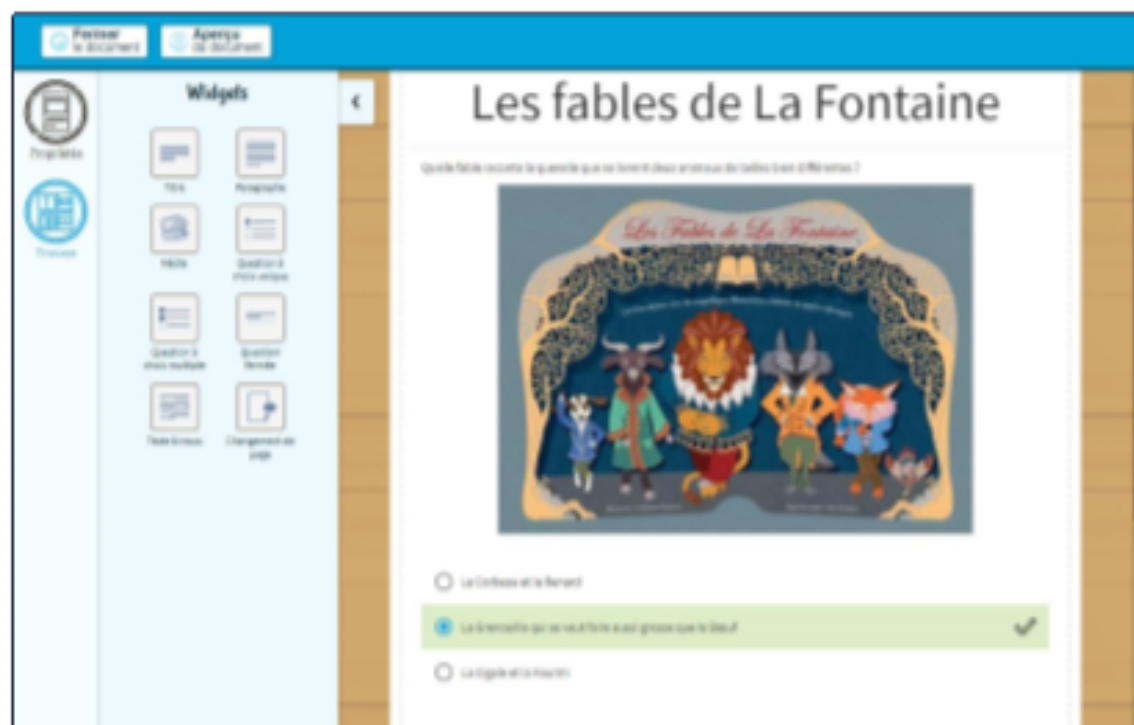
Fermer le document

Aperçu du document

Propriétés

Trousse

Widgets

Titre

Paragraphe

Média

Question à choix unique

Question à choix multiple

Question ferméé

Texte à trous

Changement de page

Les fables de La Fontaine

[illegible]

Les Fables de La Fontaine

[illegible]

Le Corbeau et le Renard

La Grenouille qui se veut faire aussi grosse que le Bœuf

La Cigale et la Fourmi